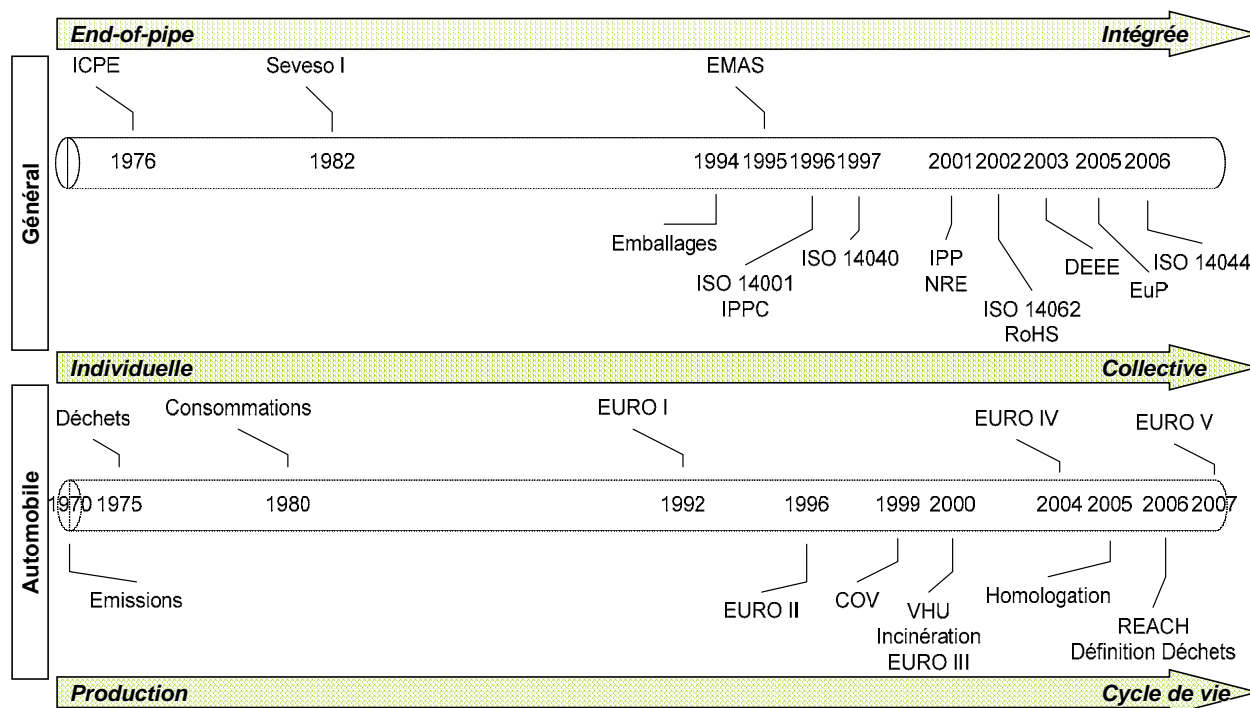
End-of-pipe
Intégrée

Général

ICPE
Seveso I
EMAS

1976
1982
1994 1995 1996 1997
2001 2002 2003 2005 2006

Emballages
ISO 14001
IPPC
ISO 14040
IPP
NRE
ISO 14062
RoHS
DEEE
EuP
ISO 14044

Individuelle
Collective

Automobile

Déchets
Consommations
EURO I
EURO IV
EURO V

1970 1975
1980
1992
1996
1999 2000
2004 2005 2006 2007

Emissions
EURO II
COV
VHU
Incinération
EURO III
Homologation
REACH
Définition Déchets

Production
Cycle de vie